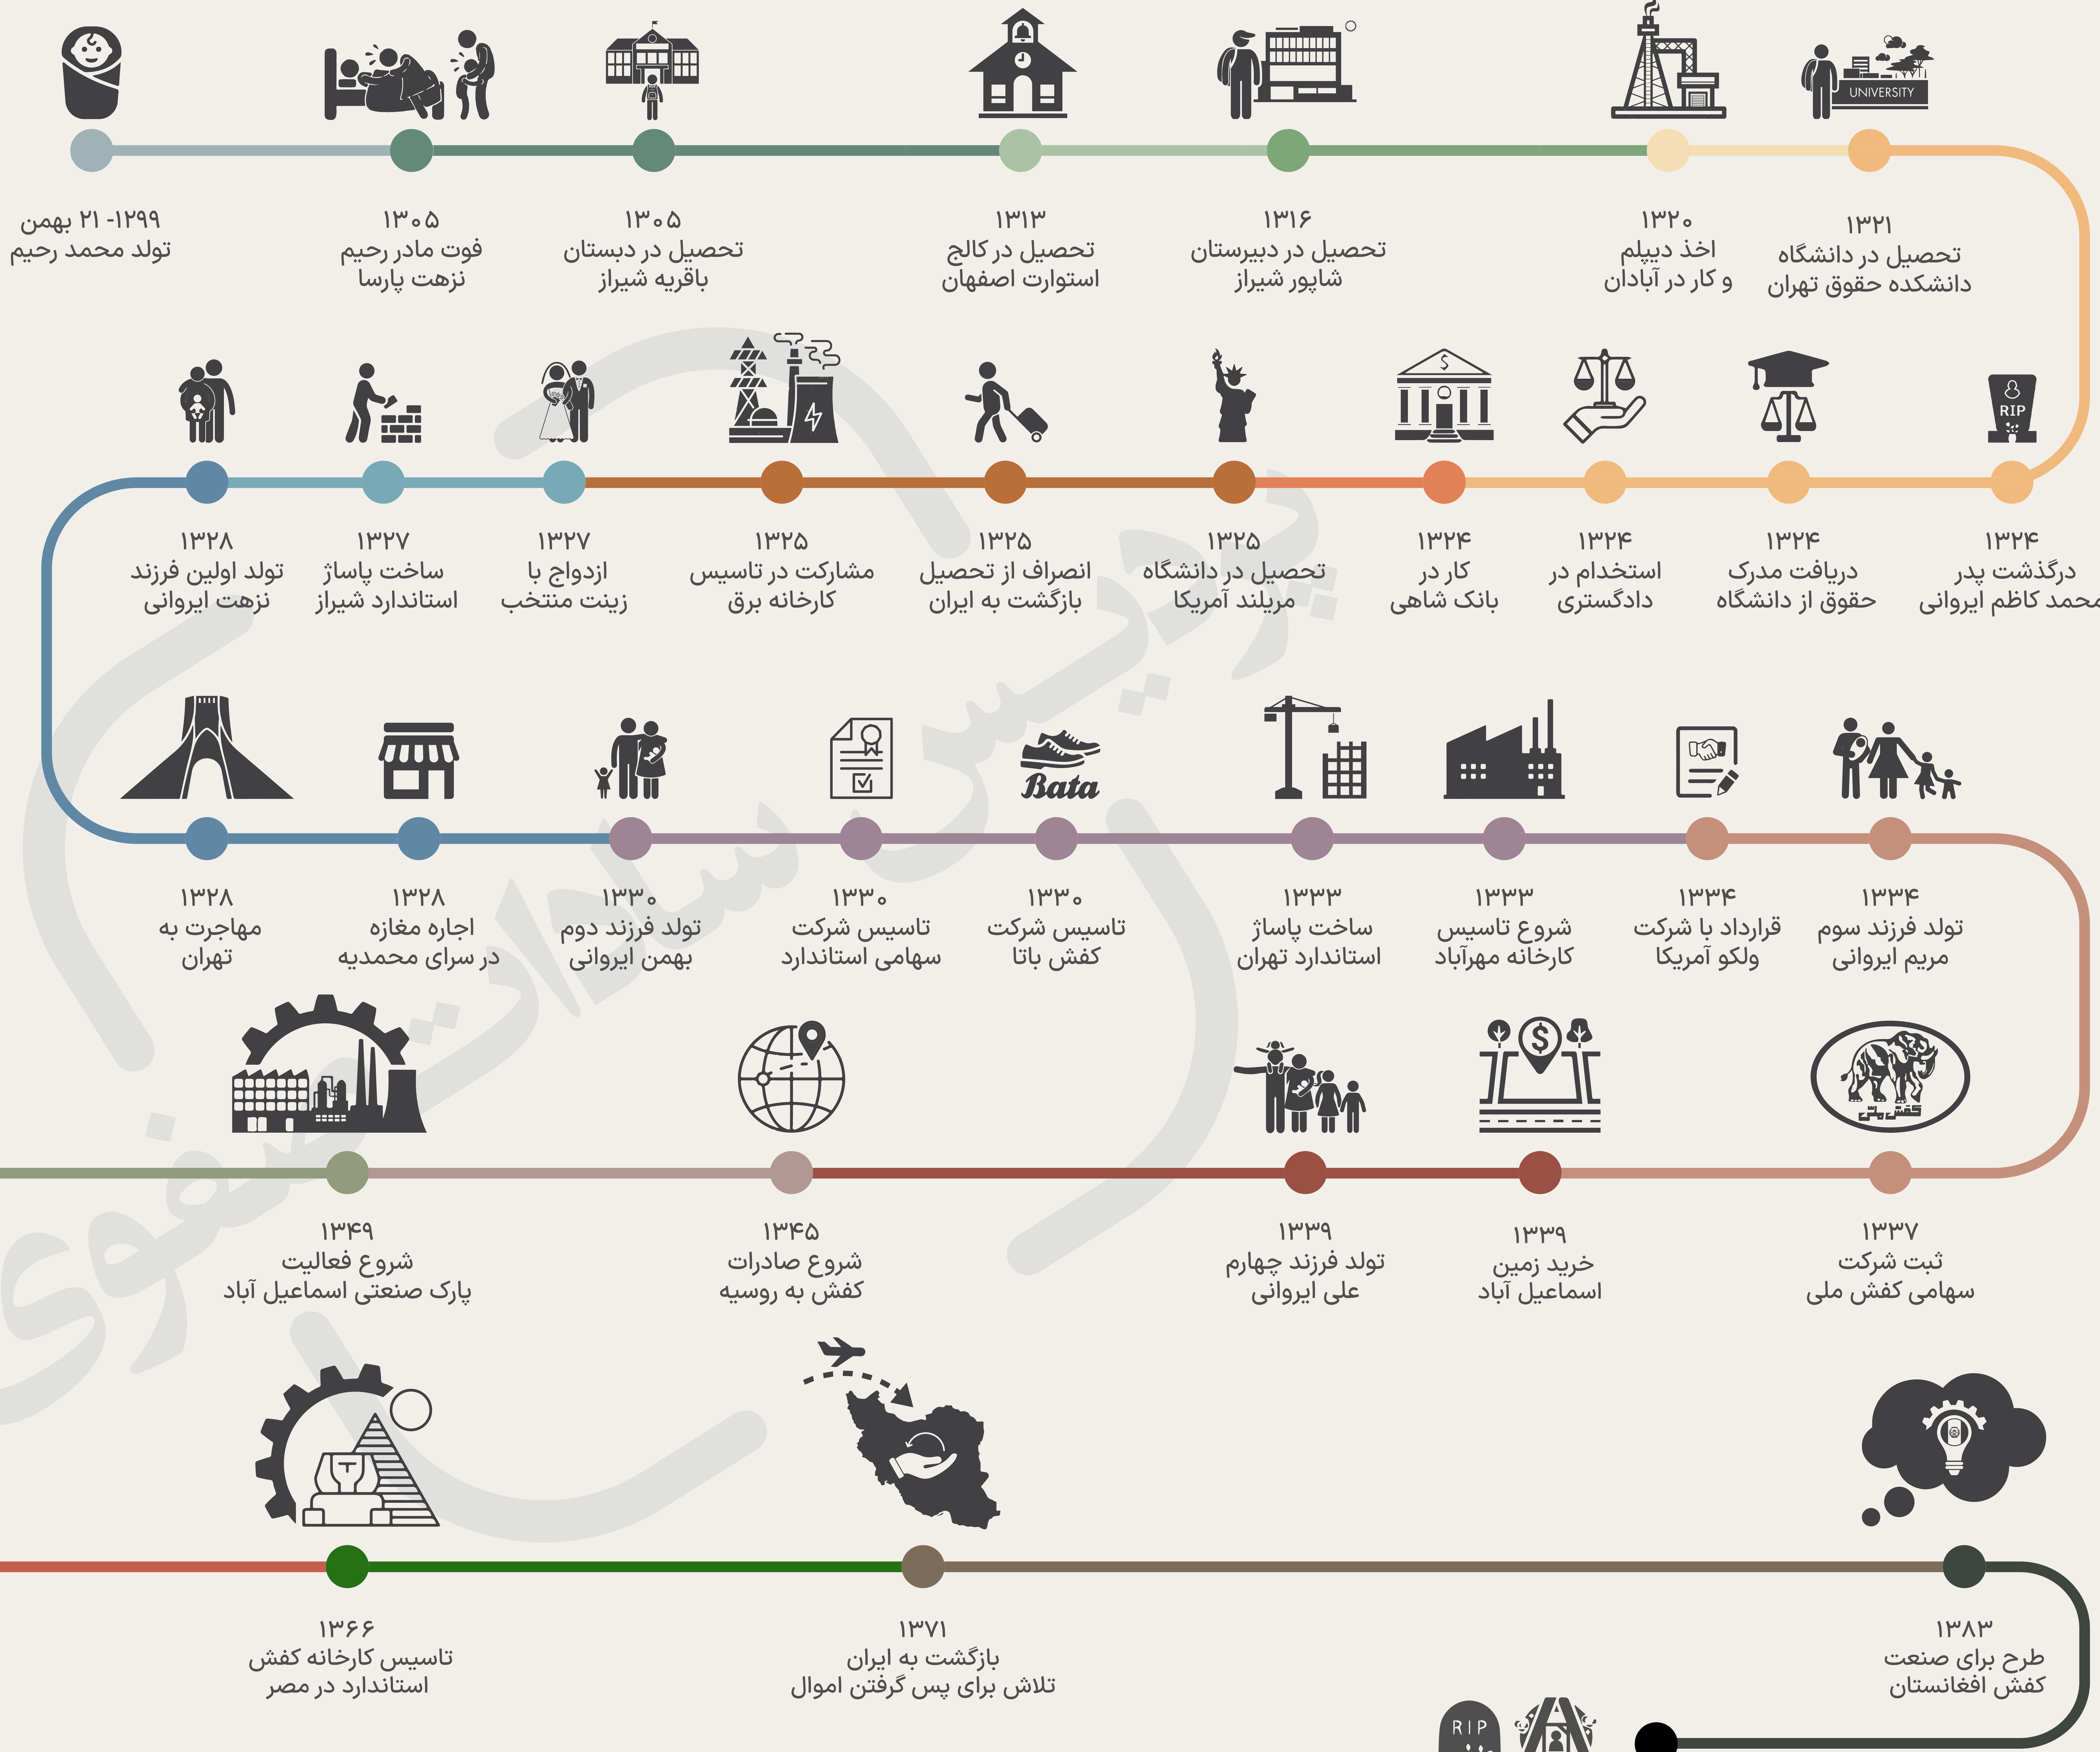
۲۱ بهمن -۱۲۹۹
تولد محمد رحیم

۱۳۰۵
فوت مادر رحیم
نزهت پارسا

۱۳۰۵
تحصیل در دبستان
باقریه شیراز

۱۳۱۳
تحصیل در کالج
استوارت اصفهان

۱۳۱۶
تحصیل در دبیرستان
شاپور شیراز

۱۳۲۰
اخذ دیپلم
و کار در آبادان

UNIVERSITY

۱۳۲۱
تحصیل در دانشگاه
دانشکده حقوق تهران

RIP

۱۳۲۴
درگذشت پدر
محمد کاظم ایروانی

۱۳۲۴
دریافت مدرک
حقوق از دانشگاه

۱۳۲۴
استخدام در
دادگستری

۱۳۲۴
کار در
بانک شاهی

۱۳۲۵
تحصیل در دانشگاه
مریلند آمریکا

۱۳۲۵
انصراف از تحصیل
بازگشت به ایران

۱۳۲۵
مشارکت در تاسیس
کارخانه برق

۱۳۲۷
ازدواج با
زینت منتخب

۱۳۲۷
ساخت پاساژ
استاندارد شیراز

۱۳۲۸
تولد اولین فرزند
نزهت ایروانی

۱۳۲۸
مهاجرت به
تهران

۱۳۲۸
اجاره مغازه
در سرای محمدیه

۱۳۳۰
تولد فرزند دوم
بهمن ایروانی

۱۳۳۰
تاسیس شرکت
سهامی استاندارد

Bata

۱۳۳۰
تاسیس شرکت
کفش باتا

۱۳۳۳
ساخت پاساژ
استاندارد تهران

۱۳۳۳
شروع تاسیس
کارخانه مهرآباد

۱۳۳۴
قرارداد با شرکت
ولکو آمریکا

۱۳۳۴
تولد فرزند سوم
مریم ایروانی

کفش ملی

۱۳۳۷
ثبت شرکت
سهامی کفش ملی

۱۳۳۹
خرید زمین
اسماعیل آباد

۱۳۳۹
تولد فرزند چهارم
علی ایروانی

۱۳۴۵
شروع صادرات
کفش به روسیه

۱۳۴۹
شروع فعالیت
پارک صنعتی اسماعیل آباد

۱۳۶۶
تاسیس کارخانه کفش
استاندارد در مصر

۱۳۷۱
بازگشت به ایران
تلاش برای پس گرفتن اموال

۱۳۸۳
طرح برای صنعت
کفش افغانستان

RIP